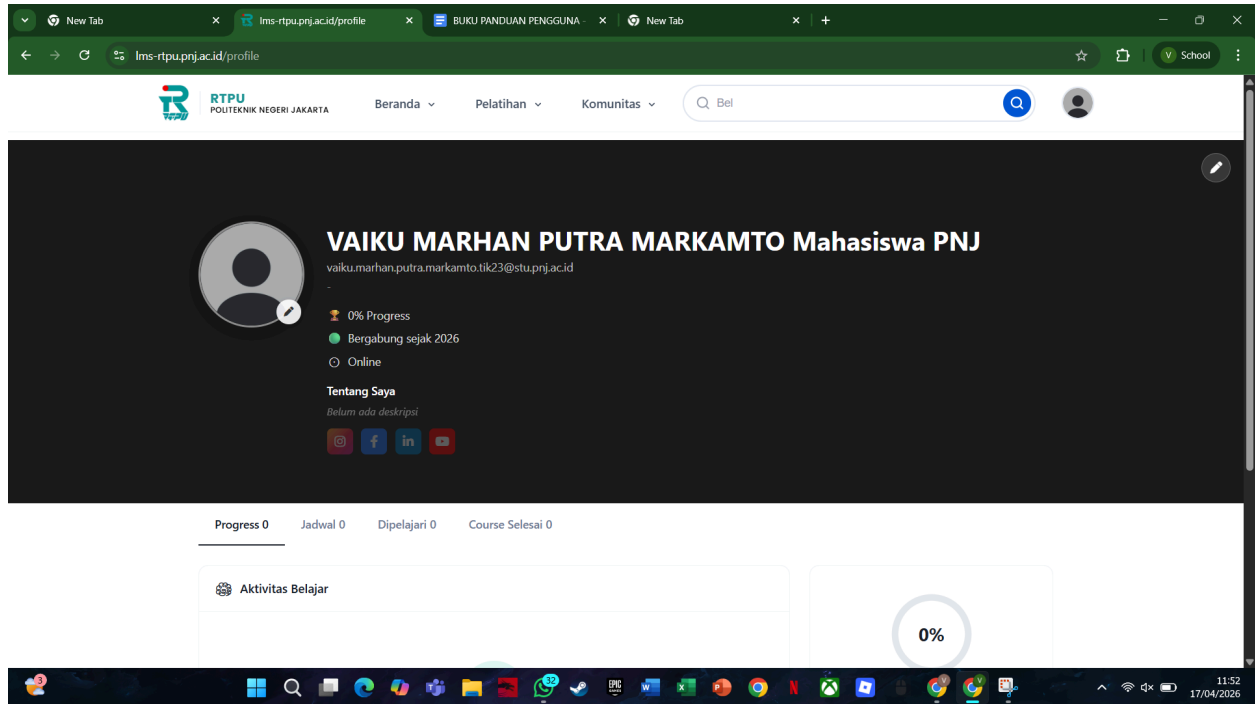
New Tab
lms-rtpu.pnj.ac.id/profile
BUKU PANDUAN PENGGUNA
New Tab
lms-rtpu.pnj.ac.id/profile
School

RTPU
POLITEKNIK NEGERI JAKARTA
Beranda
Pelatihan
Komunitas
Bel

VAIKU MARHAN PUTRA MARKAMTO Mahasiswa PNJ
vaiku.marhan.putra.markamto.tik23@stu.pnj.ac.id
-
0% Progress
Bergabung sejak 2026
Online
Tentang Saya
Belum ada deskripsi

Progress 0
Jadwal 0
Dipelajari 0
Course Selesai 0

Aktivitas Belajar

0%

11:52
17/04/2026